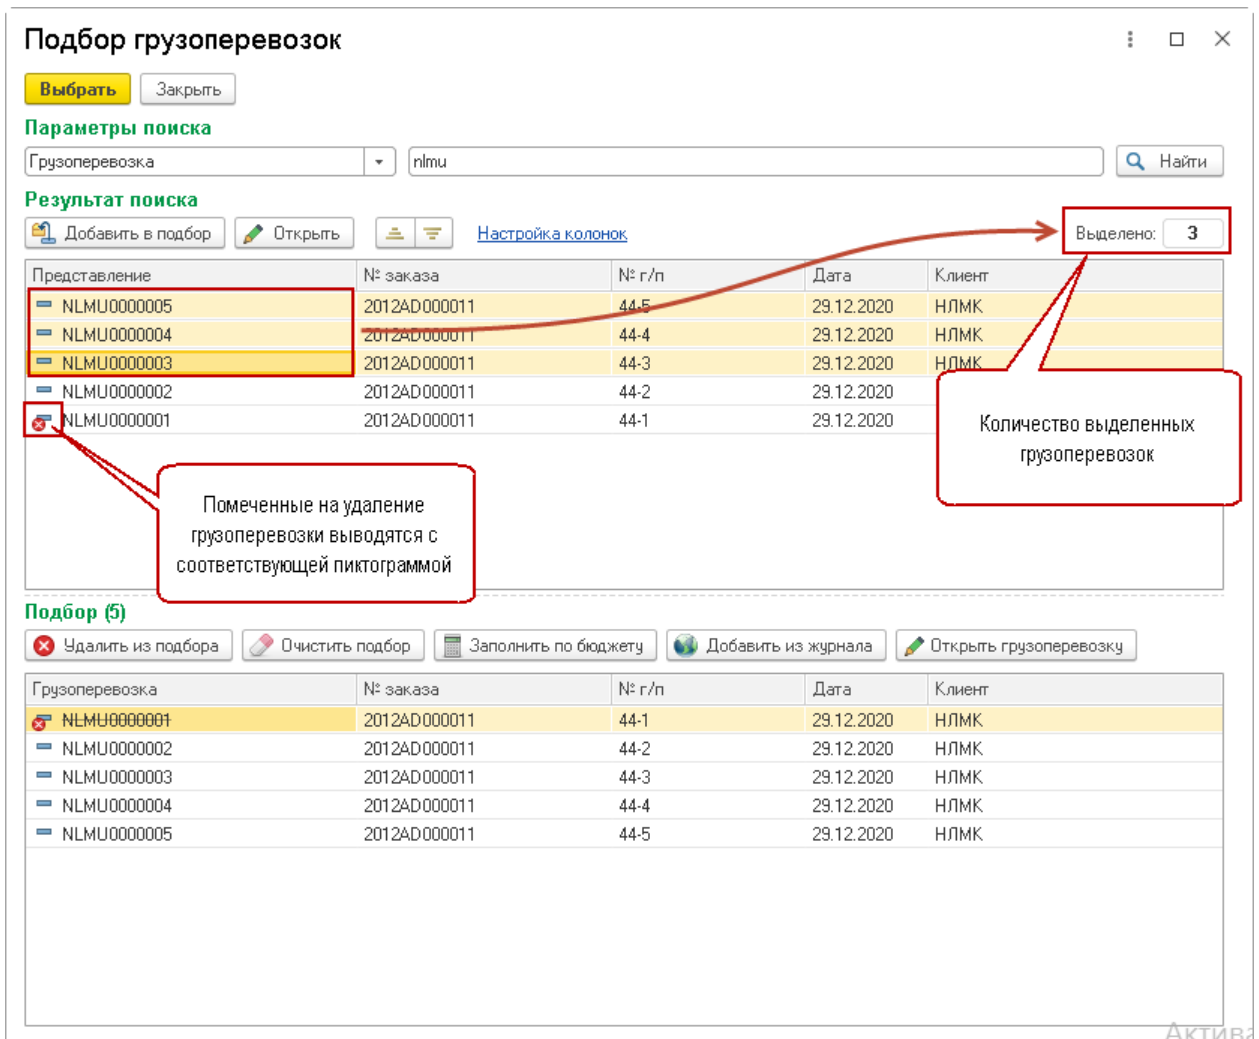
Подбор грузоперевозок

Выбрать Закрыть

Параметры поиска

Грузоперевозка nlmu Найти

Результат поиска

Добавить в подбор Открыть Настройка колонок Выделено: 3

| Представление | № заказа | № г/п | Дата | Клиент |
|---|---|---|---|---|
| NLMU0000005 | 2012AD000011 | 44-5 | 29.12.2020 | НЛМК |
| NLMU0000004 | 2012AD000011 | 44-4 | 29.12.2020 | НЛМК |
| NLMU0000003 | 2012AD000011 | 44-3 | 29.12.2020 | НЛМК |
| NLMU0000002 | 2012AD000011 | 44-2 | 29.12.2020 | |
| NLMU0000001 | 2012AD000011 | 44-1 | 29.12.2020 | |

Количество выделенных грузоперевозок

Помеченные на удаление грузоперевозки выводятся с соответствующей пиктограммой

Подбор (5)

Удалить из подбора Очистить подбор Заполнить по бюджету Добавить из журнала Открыть грузоперевозку

| Грузоперевозка | № заказа | № г/п | Дата | Клиент |
|---|---|---|---|---|
| NLMU0000001 | 2012AD000011 | 44-1 | 29.12.2020 | НЛМК |
| NLMU0000002 | 2012AD000011 | 44-2 | 29.12.2020 | НЛМК |
| NLMU0000003 | 2012AD000011 | 44-3 | 29.12.2020 | НЛМК |
| NLMU0000004 | 2012AD000011 | 44-4 | 29.12.2020 | НЛМК |
| NLMU0000005 | 2012AD000011 | 44-5 | 29.12.2020 | НЛМК |

Актива